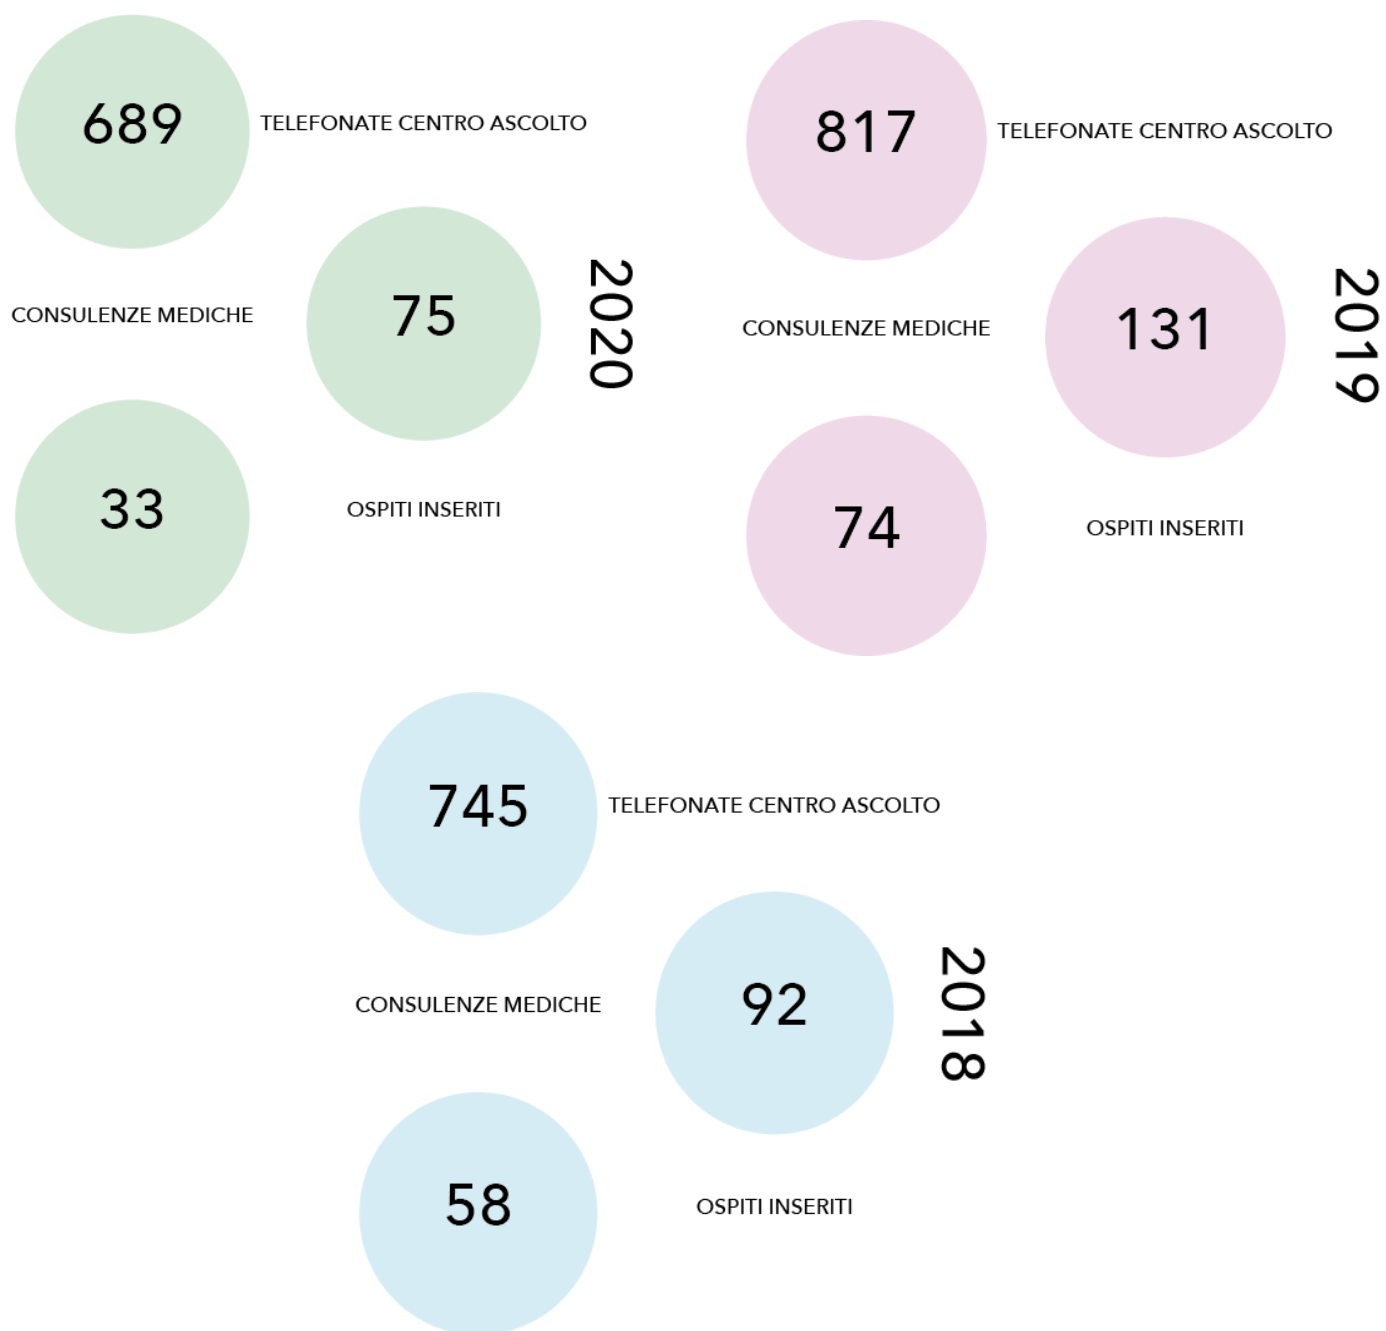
689 TELEFONATE CENTRO ASCOLTO

CONSULENZE MEDICHE 75

33 OSPITI INSERITI

2020

817 TELEFONATE CENTRO ASCOLTO

CONSULENZE MEDICHE 131

74 OSPITI INSERITI

2019

745 TELEFONATE CENTRO ASCOLTO

CONSULENZE MEDICHE 92

58 OSPITI INSERITI

2018